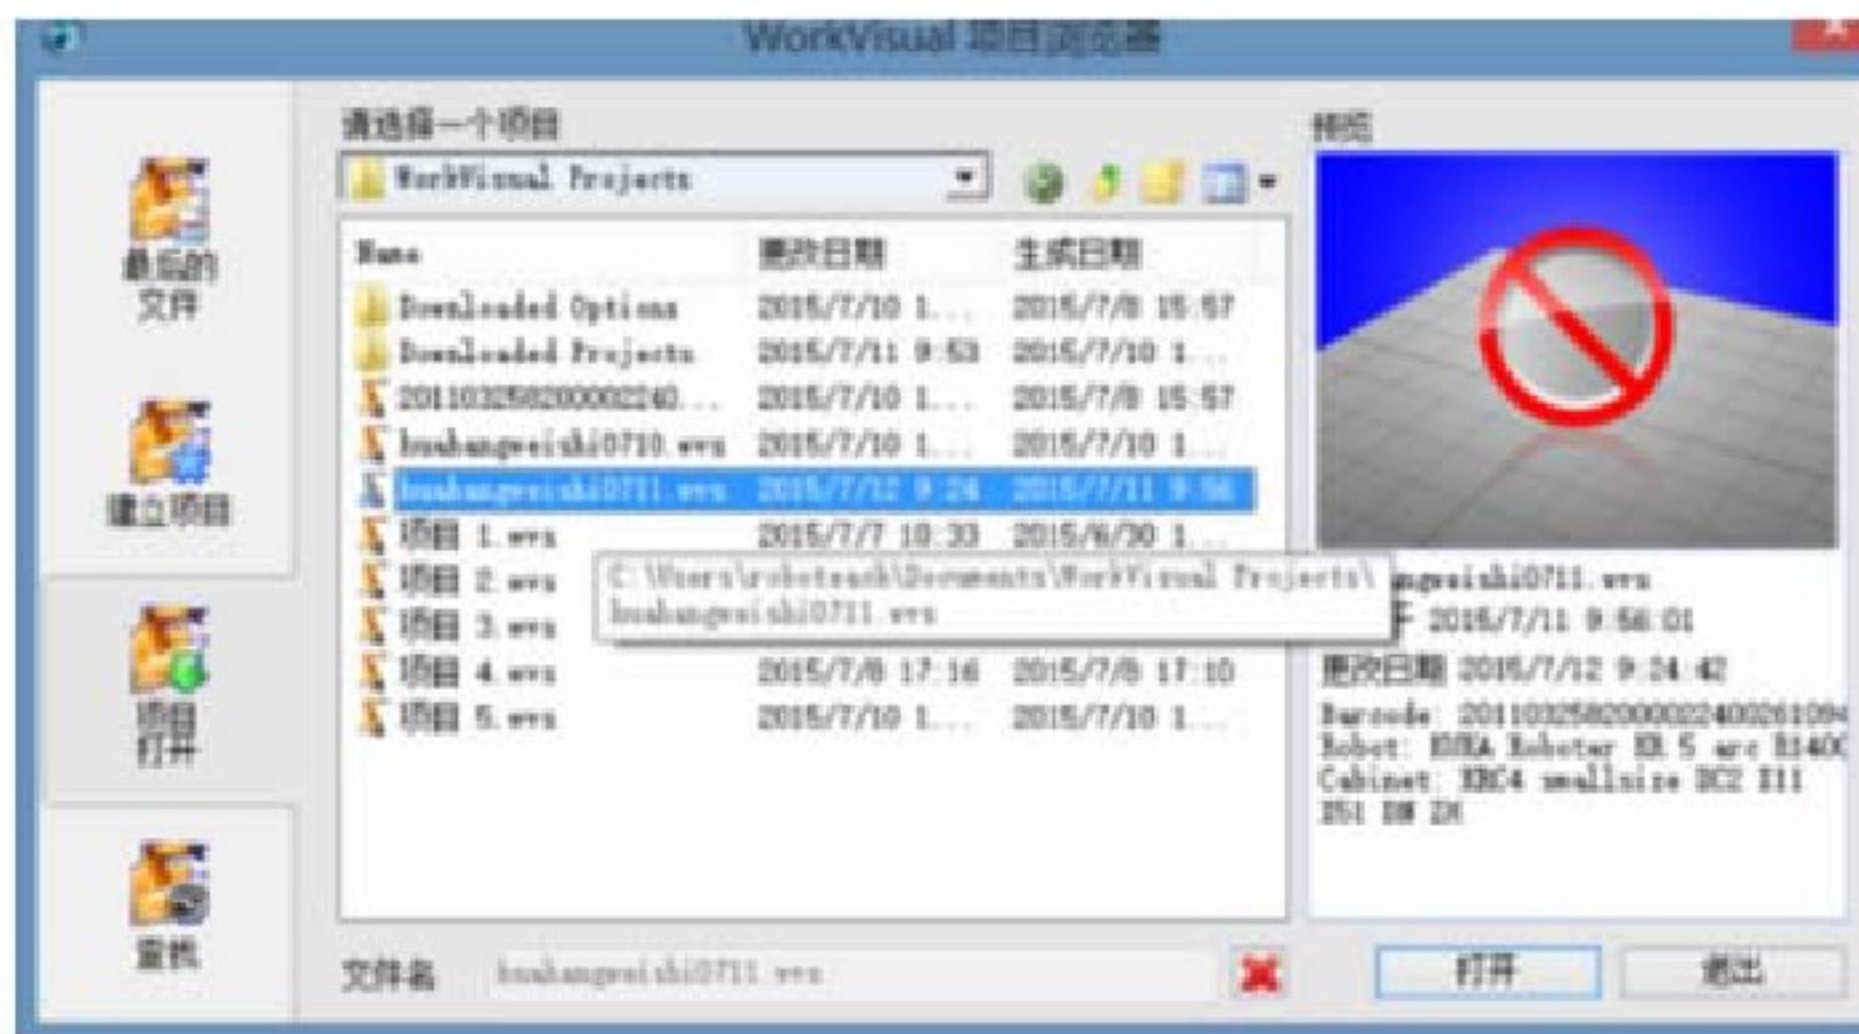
WorkVisual 项目浏览器

最后的文件

建立项目

项目打开

查找

请选择一个项目

WorkVisual Projects

| Name | 更改日期 | 生成日期 |
|---|---|---|
| Downloaded Options | 2015/7/10 1... | 2015/7/8 15:57 |
| Downloaded Projects | 2015/7/11 9:53 | 2015/7/10 1... |
| 20110325820000224O... | 2015/7/10 1... | 2015/7/8 15:57 |
| huahangeishi0710.wvs | 2015/7/10 1... | 2015/7/10 1... |
| huahangeishi0711.wvs | 2015/7/12 9:24 | 2015/7/11 9:56 |
| 项目 1.wvs | 2015/7/7 10:33 | 2015/6/30 1... |
| 项目 2.wvs | | |
| 项目 3.wvs | | |
| 项目 4.wvs | 2015/7/8 17:16 | 2015/7/8 17:10 |
| 项目 5.wvs | 2015/7/10 1... | 2015/7/10 1... |

C:\Users\roboteach\Documents\WorkVisual Projects\huahangeishi0711.wvs

预览

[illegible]ngeishi0711.wvs
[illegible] 2015/7/11 9:56:01
更改日期 2015/7/12 9:24:42
Barcode: 2011032582000002240026109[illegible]
Robot: KUKA Roboter KR 5 arc R140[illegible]
Cabinet: KRC4 smallsize DC2 E11 E51 EM ZH

文件名 huahangeishi0711.wvs

打开

退出